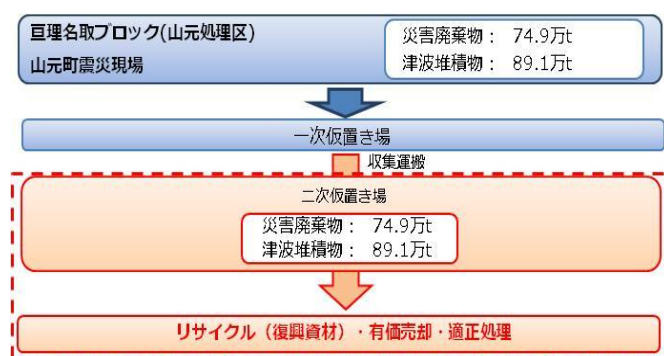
亘理名取ブロック(山元処理区)
山元町震災現場

災害廃棄物： 74.9万t
津波堆積物： 89.1万t

一次仮置き場

収集運搬

二次仮置き場

災害廃棄物： 74.9万t
津波堆積物： 89.1万t

リサイクル（復興資材）・有価売却・適正処理